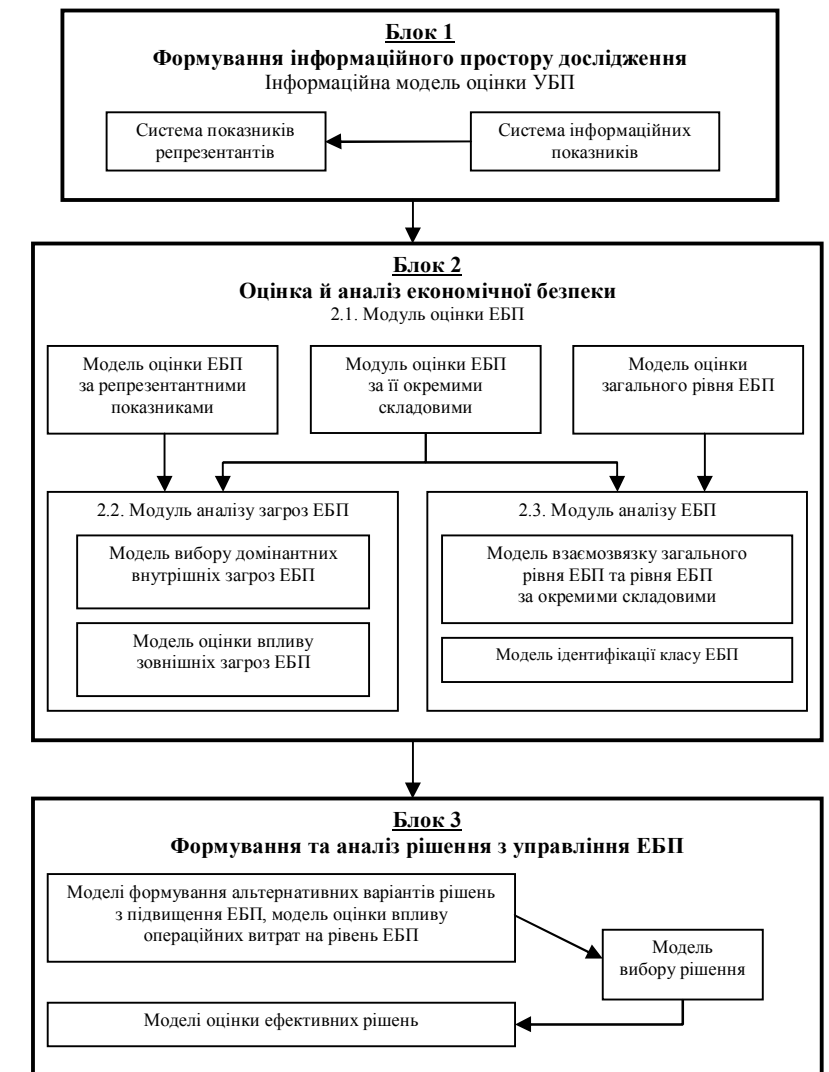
Блок 1
Формування інформаційного простору дослідження
Інформаційна модель оцінки УБП

Система показників репрезентантів

Система інформаційних показників

Блок 2
Оцінка й аналіз економічної безпеки
2.1. Модуль оцінки ЕБП

Модель оцінки ЕБП за репрезентантними показниками

Модуль оцінки ЕБП за її окремими складовими

Модель оцінки загального рівня ЕБП

2.2. Модуль аналізу загроз ЕБП

Модель вибору домінантних внутрішніх загроз ЕБП

Модель оцінки впливу зовнішніх загроз ЕБП

2.3. Модуль аналізу ЕБП

Модель взаємозвязку загального рівня ЕБП та рівня ЕБП за окремими складовими

Модель ідентифікації класу ЕБП

Блок 3
Формування та аналіз рішення з управління ЕБП

Моделі формування альтернативних варіантів рішень з підвищення ЕБП, модель оцінки впливу операційних витрат на рівень ЕБП

Модель вибору рішення

Моделі оцінки ефективних рішень